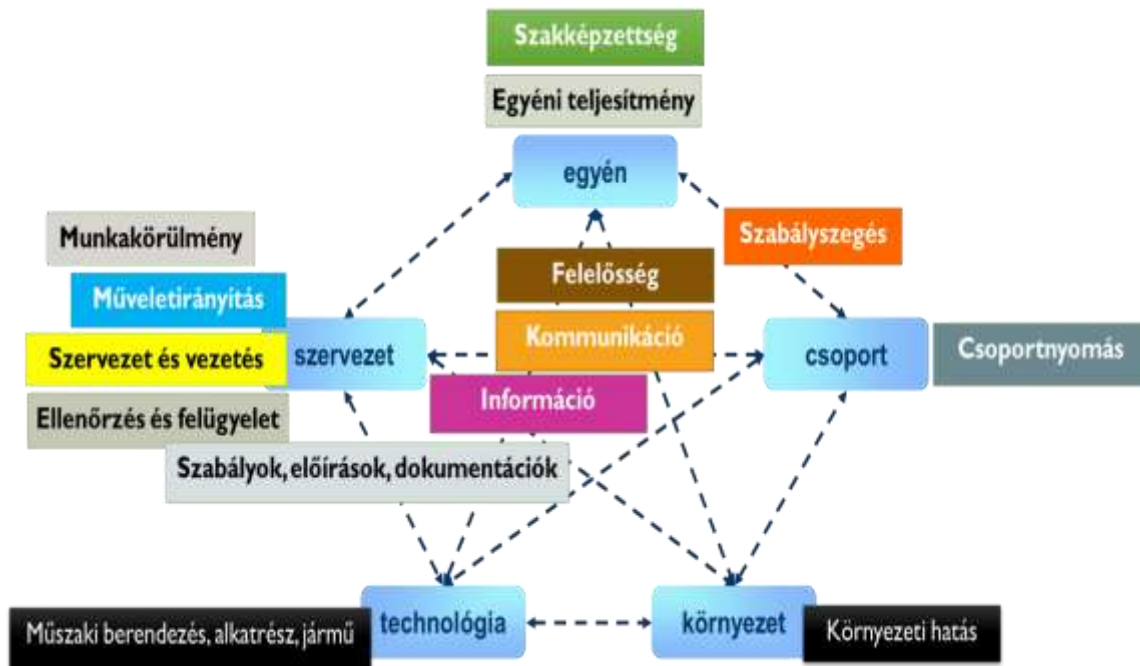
Szakképzettség

Egyéni teljesítmény

egyén

Munkakörülmény

Szabályszegés

Felelősség

Műveletirányítás

Kommunikáció

Szervezet és vezetés

szervezet

csoport

Csoportnyomás

Információ

Ellenőrzés és felügyelet

Szabályok, előírások, dokumentációk

Műszaki berendezés, alkatrész, jármű

technológia

környezet

Környezeti hatás